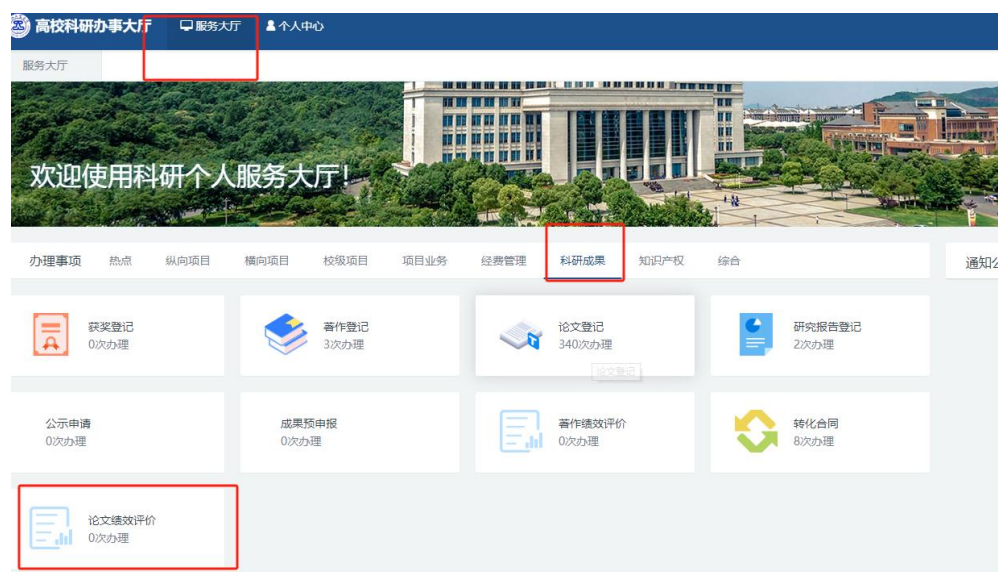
高校科研办事大厅
服务大厅
个人中心

服务大厅

欢迎使用科研个人服务大厅!

办理事项 热点 纵向项目 横向项目 校级项目 项目业务 经费管理 科研成果 知识产权 综合

通知公

获奖登记
0次办理

著作登记
3次办理

论文登记
340次办理

论文登记

研究报告登记
2次办理

公示申请
0次办理

成果预申报
0次办理

著作绩效评价
0次办理

转化合同
8次办理

论文绩效评价
0次办理